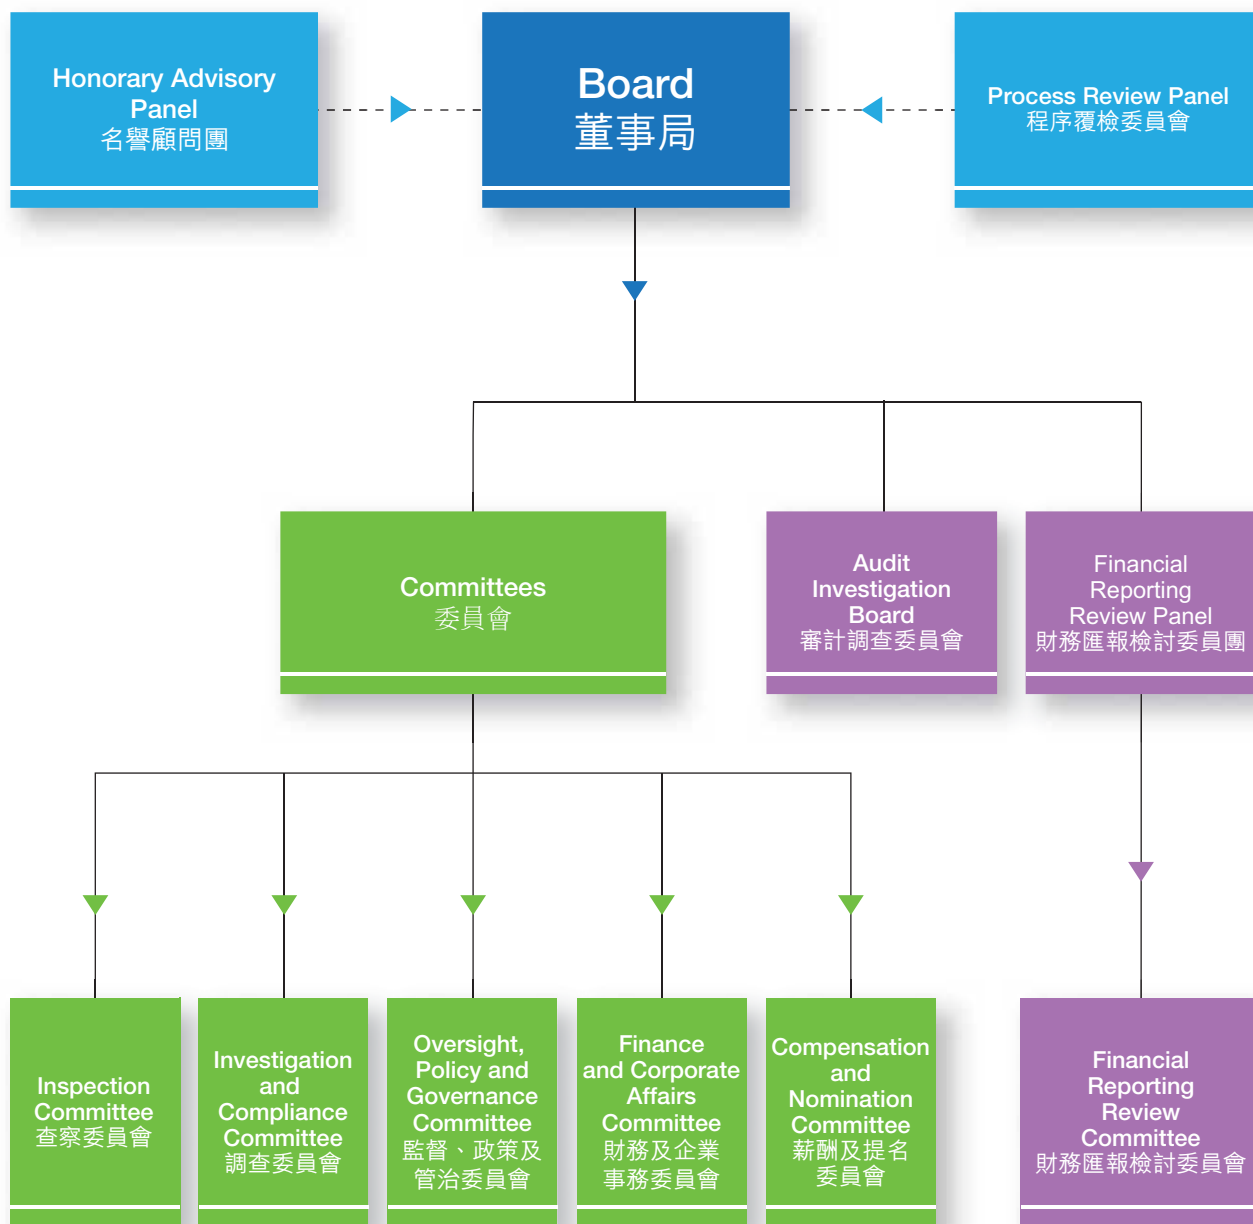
Honorary Advisory Panel
名譽顧問團

Board
董事局

Process Review Panel
程序覆檢委員會

Committees
委員會

Audit Investigation Board
審計調查委員會

Financial Reporting Review Panel
財務匯報檢討委員團

Inspection Committee
查察委員會

Investigation and Compliance Committee
調查委員會

Oversight, Policy and Governance Committee
監督、政策及管治委員會

Finance and Corporate Affairs Committee
財務及企業事務委員會

Compensation and Nomination Committee
薪酬及提名委員會

Financial Reporting Review Committee
財務匯報檢討委員會